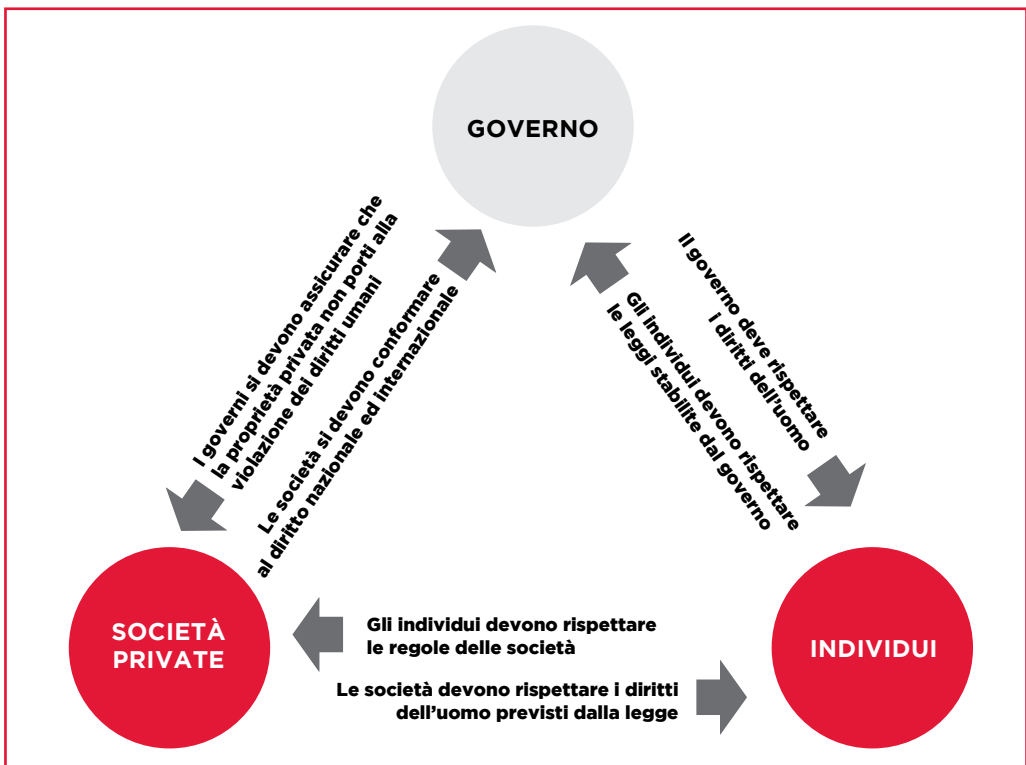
GOVERNO

I governi si devono assicurare che la proprietà privata non porti alla violazione dei diritti umani

Le società si devono conformare al diritto nazionale ed internazionale

Il governo deve rispettare i diritti dell'uomo

Gli individui devono rispettare le leggi stabilite dal governo

SOCIETÀ PRIVATE

Gli individui devono rispettare le regole delle società

Le società devono rispettare i diritti dell'uomo previsti dalla legge

INDIVIDUI